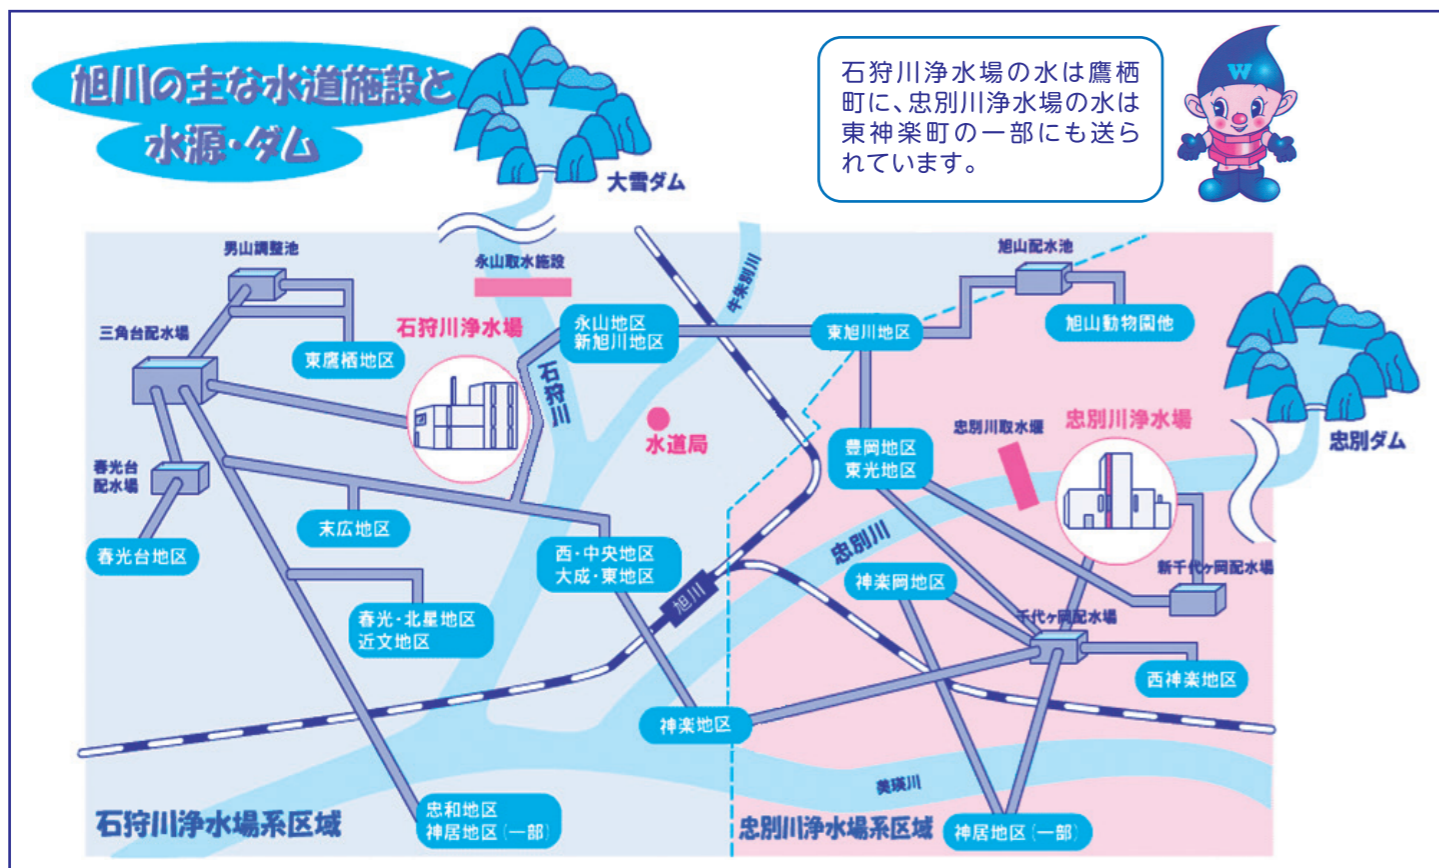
旭川の主な水道施設と水源・ダム

石狩川浄水場の水は鷹栖町に、忠別川浄水場の水は東神楽町の一部にも送られています。

W

大雪ダム

男山調整池

永山取水施設

旭山配水池

三角台配水場

石狩川浄水場

永山地区
新旭川地区

牛朱別川

東旭川地区

旭山動物園他

東鷹栖地区

石狩川

水道局

忠別川取水堰

忠別川浄水場

忠別ダム

春光台配水場

豊岡地区
東光地区

末広地区

春光台地区

西・中央地区
大成・東地区

忠別川

新千代ヶ岡配水場

神楽岡地区

旭川

千代ヶ岡配水場

春光・北星地区
近文地区

西神楽地区

神楽地区

美瑛川

石狩川浄水場系区域

忠和地区
神居地区（一部）

忠別川浄水場系区域

神居地区（一部）